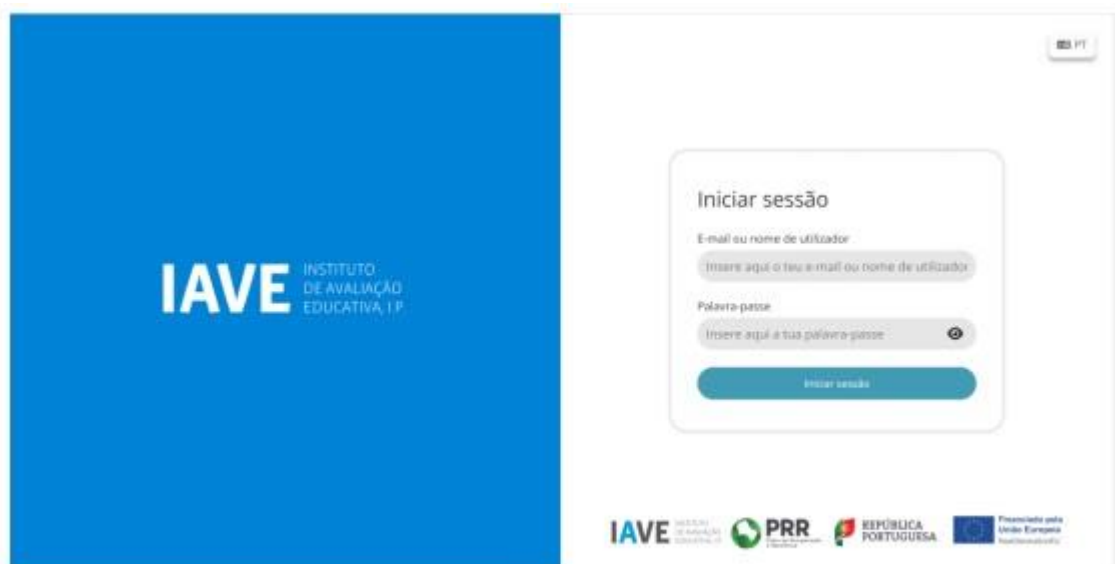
IAVE INSTITUTO DE AVALIAÇÃO EDUCATIVA, I.P.

PT

Iniciar sessão

E-mail ou nome de utilizador

Insere aqui o teu e-mail ou nome de utilizador

Palavra-passe

Insere aqui a tua palavra-passe

Iniciar sessão

IAVE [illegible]

PRR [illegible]

REPÚBLICA PORTUGUESA

Financiado pela União Europeia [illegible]